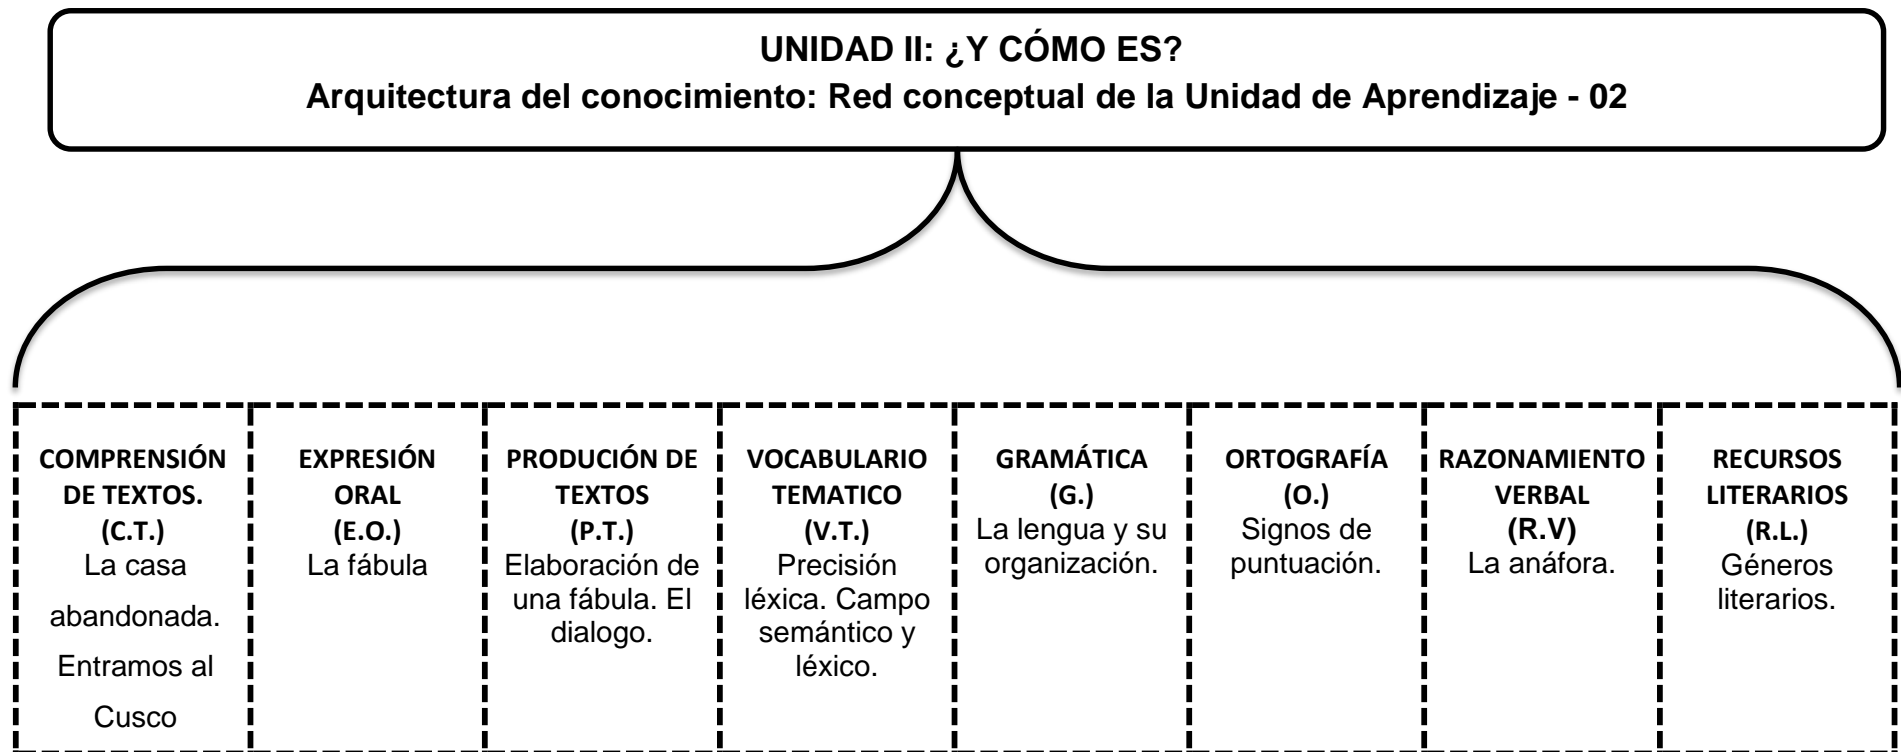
UNIDAD II: ¿Y CÓMO ES?
Arquitectura del conocimiento: Red conceptual de la Unidad de Aprendizaje - 02

| COMPRENSIÓN DE TEXTOS. (C.T.) La casa abandonada. Entramos al Cusco | EXPRESIÓN ORAL (E.O.) La fábula | PRODUCIÓN DE TEXTOS (P.T.) Elaboración de una fábula. El dialogo. | VOCABULARIO TEMATICO (V.T.) Precisión léxica. Campo semántico y léxico. | GRAMÁTICA (G.) La lengua y su organización. | ORTOGRAFÍA (O.) Signos de puntuación. | RAZONAMIENTO VERBAL (R.V) La anáfora. | RECURSOS LITERARIOS (R.L.) Géneros literarios. |
|---|---|---|---|---|---|---|---|